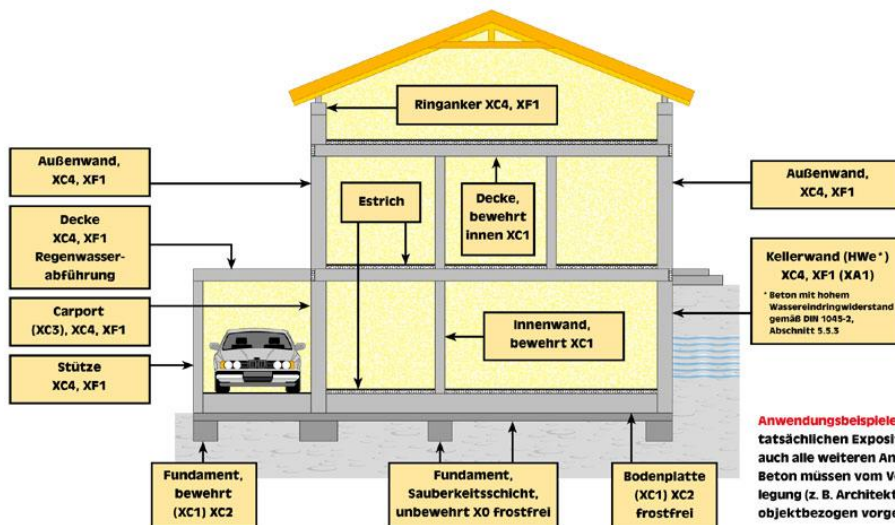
Ringanker XC4, XF1

Außenwand, XC4, XF1

Decke XC4, XF1 Regenwasserabführung

Carport (XC3), XC4, XF1

Stütze XC4, XF1

Estrich

Decke, bewehrt innen XC1

Außenwand, XC4, XF1

Kellerwand (HWe*) XC4, XF1 (XA1)

* Beton mit hohem Wassereindringwiderstand gemäß DIN 1045-2, Abschnitt 5.5.3

Innenwand, bewehrt XC1

Fundament, bewehrt (XC1) XC2

Fundament, Sauberkeitsschicht, unbewehrt X0 frostfrei

Bodenplatte (XC1) XC2 frostfrei

Anwendungsbeispiele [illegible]
tatsächlichen Exposi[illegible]
auch alle weiteren An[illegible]
Beton müssen vom V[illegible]
legung (z. B. Architekt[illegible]
objektbezogen vorge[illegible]